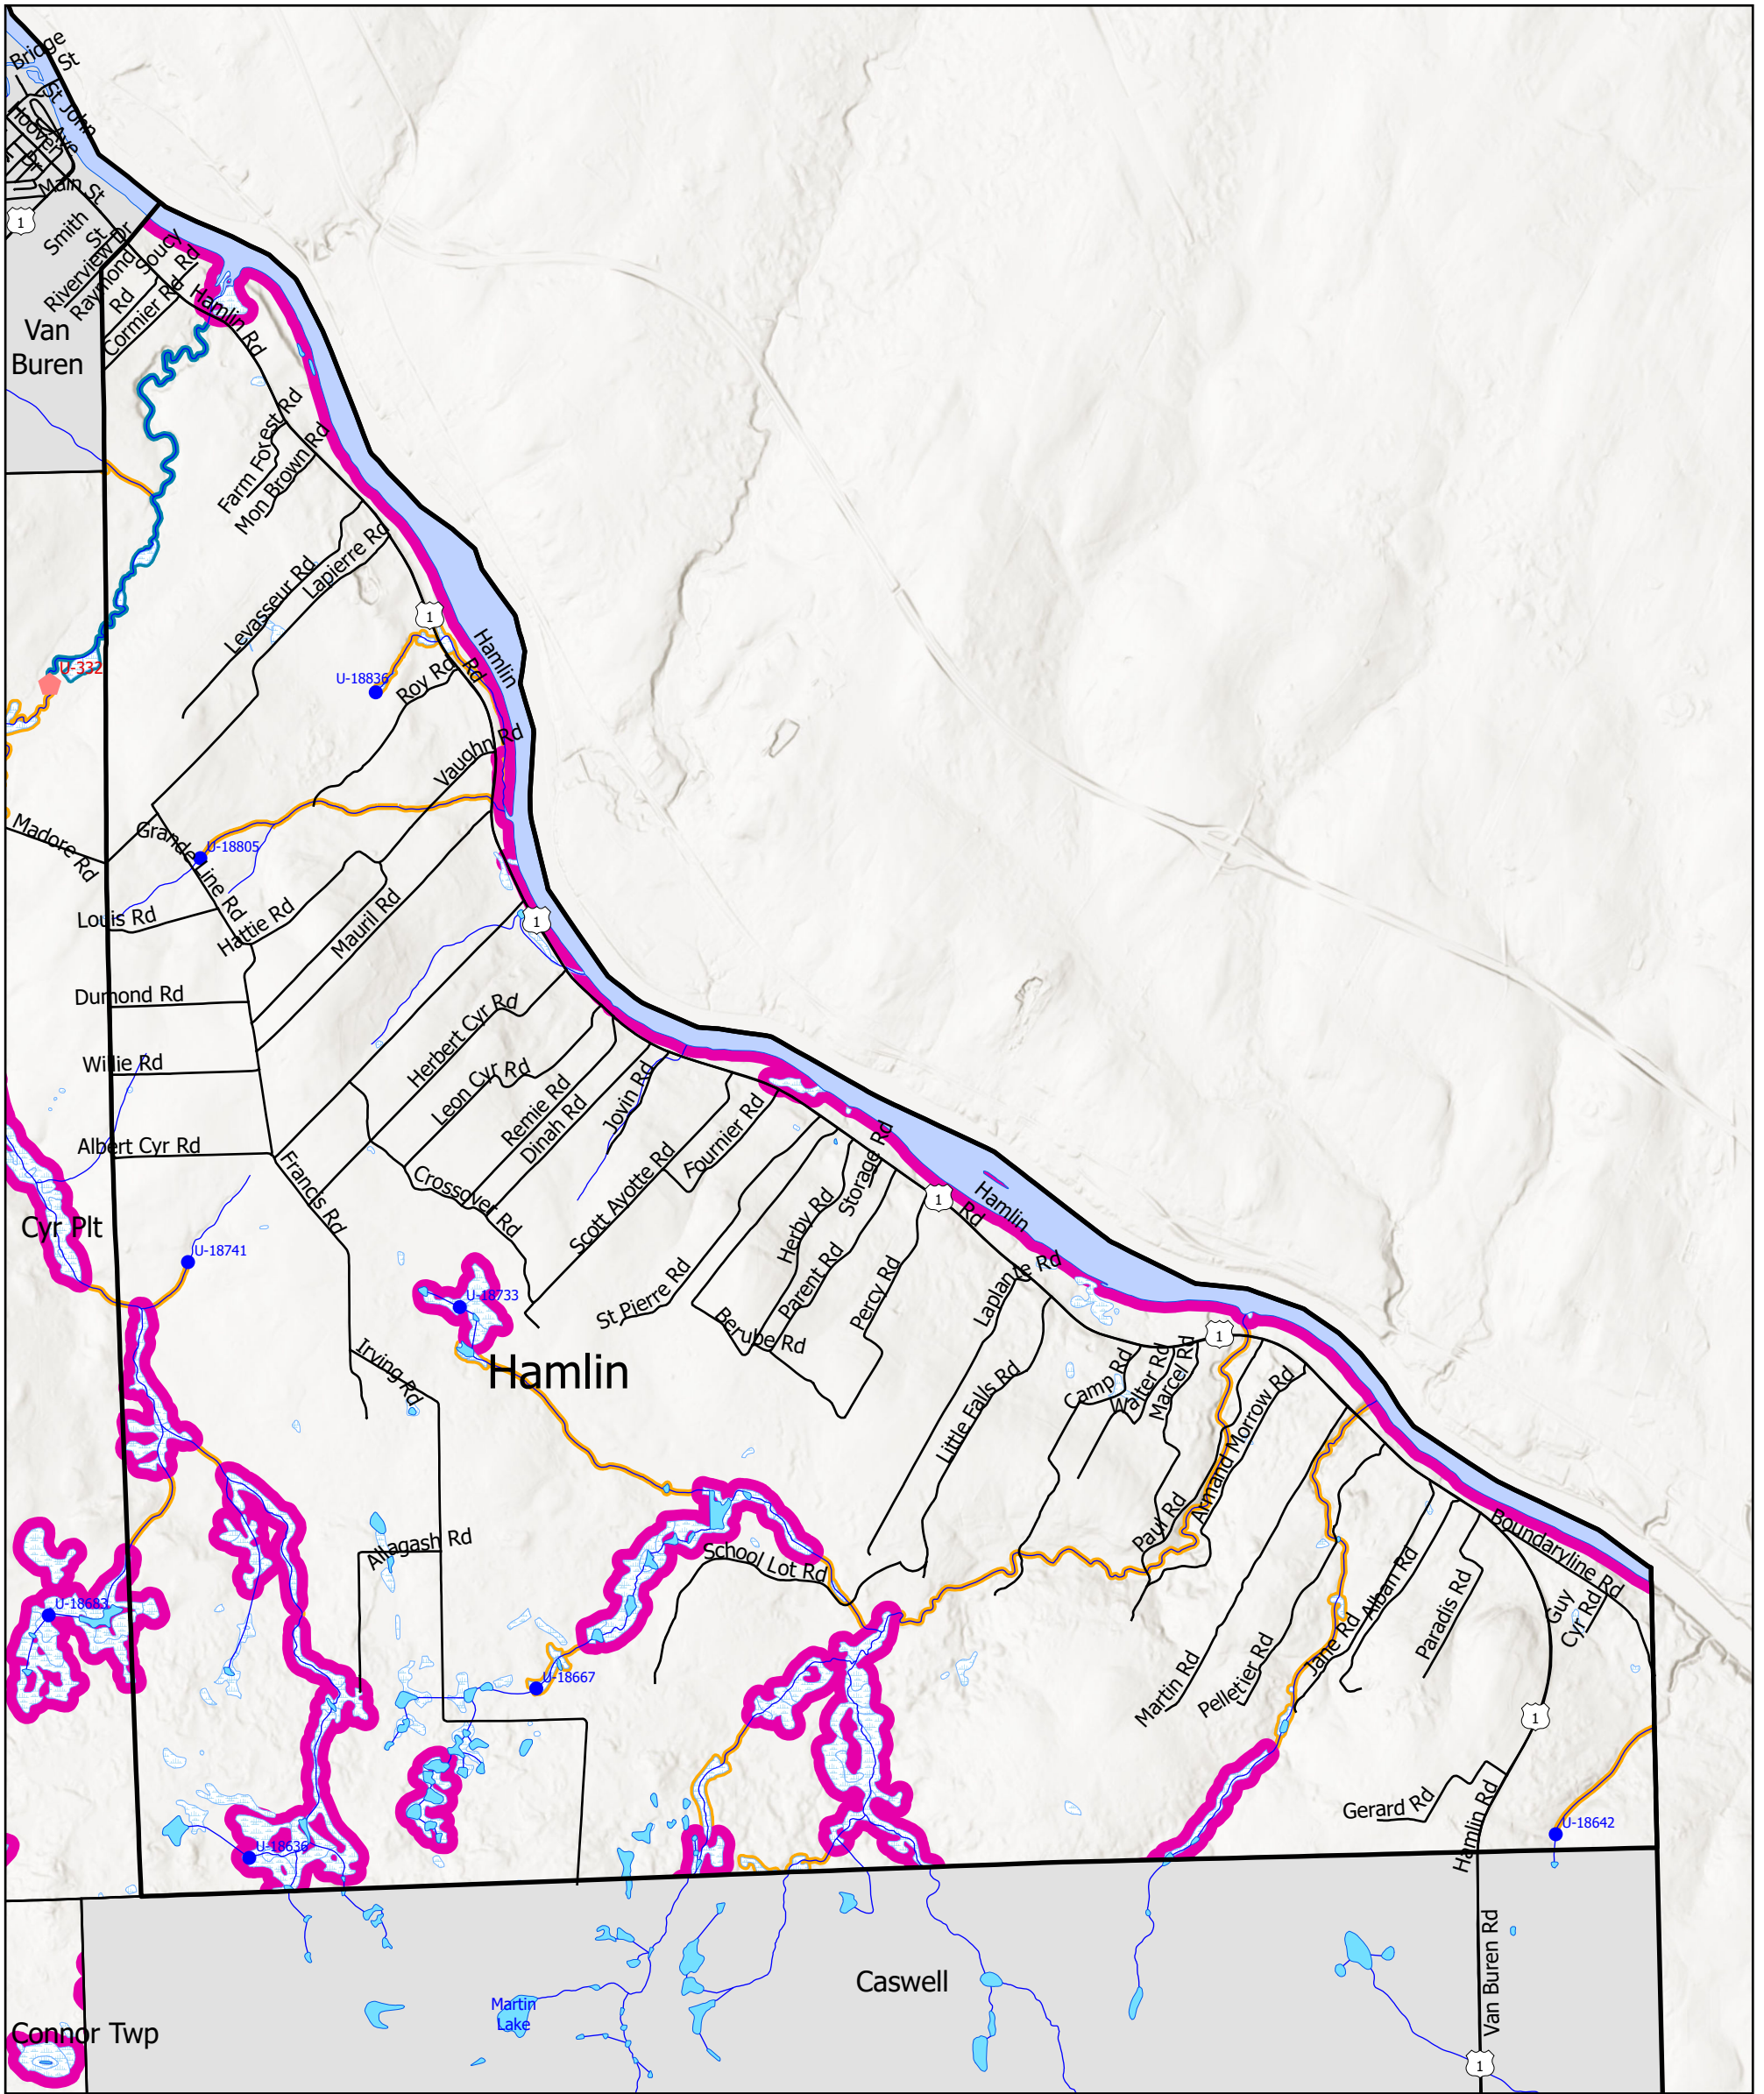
Bridge St
St John Ave
Main St
1
Smith St
Riverview Dr
Raymond Rd
Soucy Rd
Cormier Rd
Hamlin Rd
Van Buren
Farm Forest Rd
Mon Brown Rd
Levasseur Rd
Lapierre Rd
1
Hamlin Rd
U-332
U-18836
Roy Rd
Vaughn Rd
Madore Rd
Grande Line Rd
U-18805
Louis Rd
Hattie Rd
Mauril Rd
1
Dumond Rd
Willie Rd
Herbert Cyr Rd
Leon Cyr Rd
Remie Rd
Dinah Rd
Jovin Rd
Albert Cyr Rd
Francis Rd
Crossover Rd
Scott Ayotte Rd
Fournier Rd
Herby Rd
Storage Rd
1
Hamlin Rd
Cyr Plt
U-18741
U-18733
St Pierre Rd
Berube Rd
Parent Rd
Percy Rd
Laplante Rd
Hamlin
Irving Rd
Little Falls Rd
Camp Rd
Walter Rd
Marcel Rd
1
Armand Morrow Rd
Paul Rd
Allagash Rd
School Lot Rd
Boundaryline Rd
U-18653
U-18667
Martin Rd
Pelletier Rd
Jane Rd
Albair Rd
Paradis Rd
Guy Cyr Rd
1
U-18636
Gerard Rd
Hamlin Rd
U-18642
Caswell
Van Buren Rd
Martin Lake
Connor Twp
1